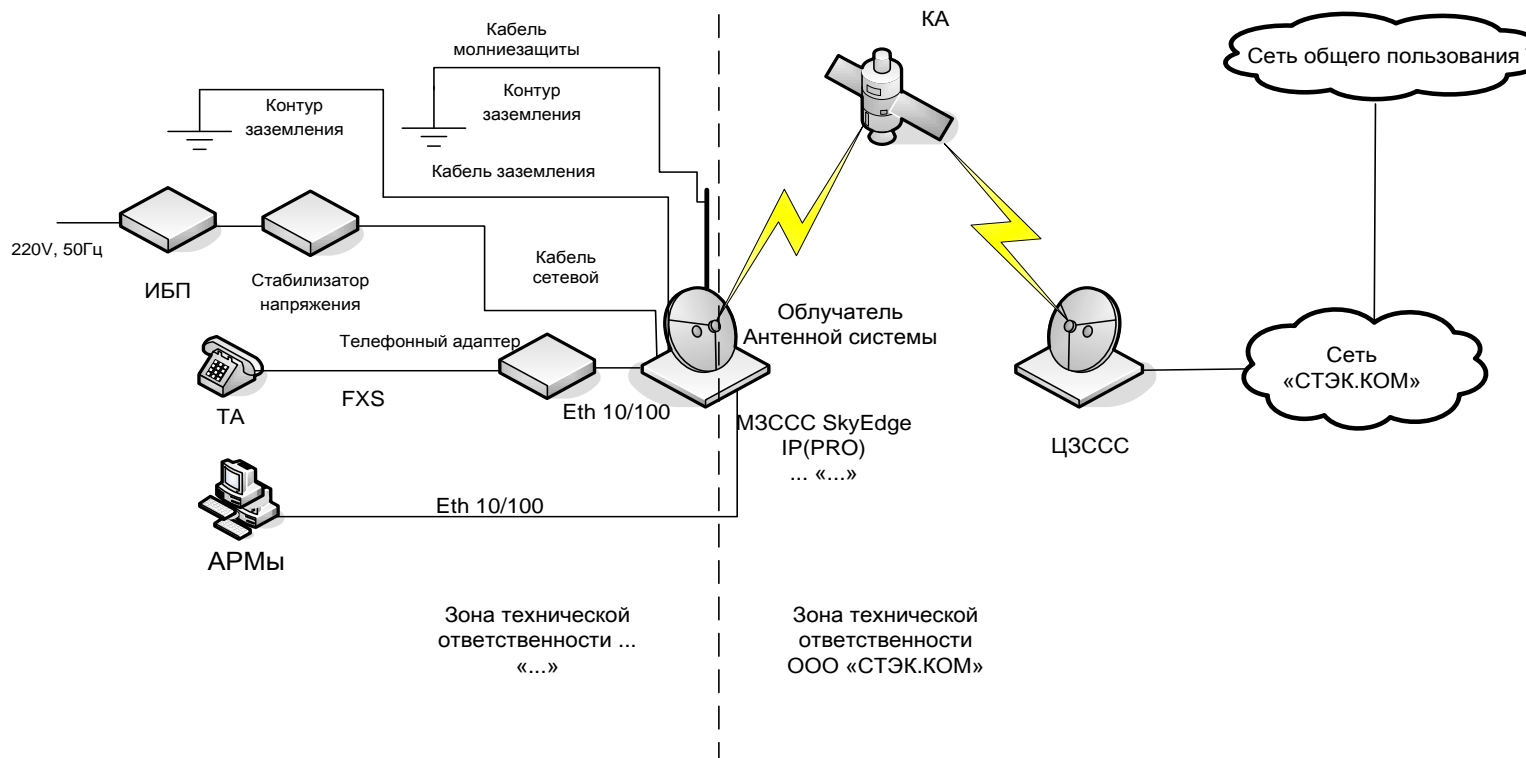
Кабель молниезащиты

КА

Сеть общего пользования

Контур заземления

Контур заземления

Кабель заземления

220V, 50Гц

ИБП

Стабилизатор напряжения

Кабель сетевой

Облучатель Антенной системы

Телефонный адаптер

ТА

FXS

Eth 10/100

МЗССС SkyEdge IP(PRO) ... «...»

ЦЗССС

Сеть «СТЭК.КОМ»

Eth 10/100

АРМы

Зона технической ответственности ... «...»

Зона технической ответственности ООО «СТЭК.КОМ»